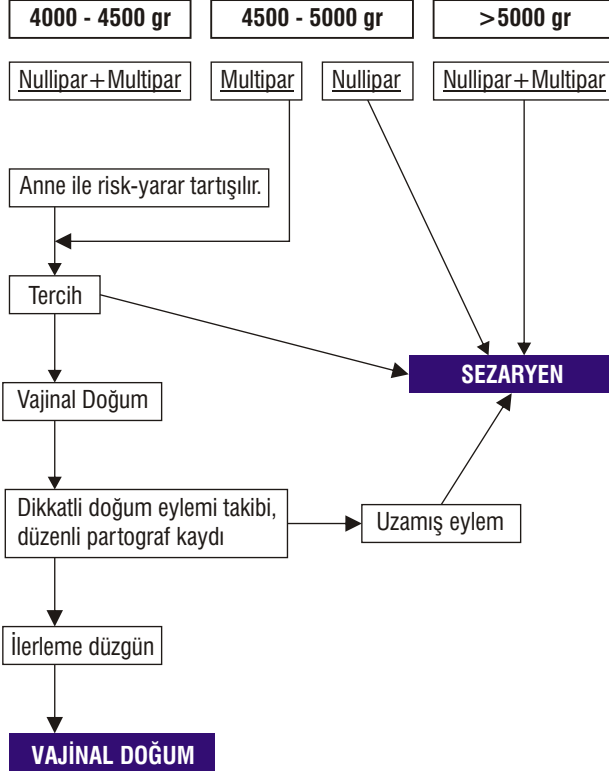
4000 - 4500 gr

4500 - 5000 gr

>5000 gr

Nullipar+Multipar

Multipar

Nullipar

Nullipar+Multipar

Anne ile risk-yarar tartışılır.

Tercih

SEZARYEN

Vajinal Doğum

Dikkatli doğum eylemi takibi, düzenli partograf kaydı

Uzamış eylem

İlerleme düzgün

VAJİNAL DOĞUM